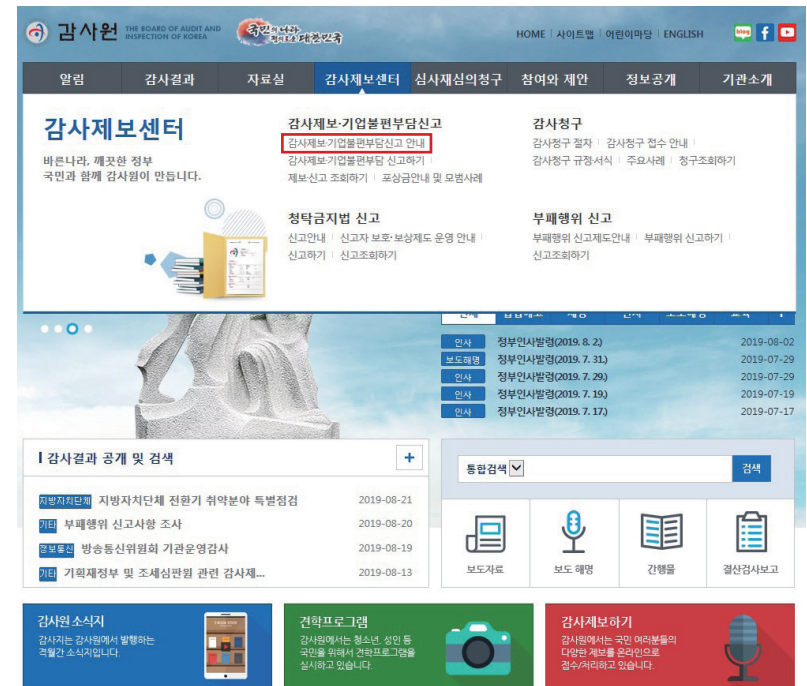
감사원 THE BOARD OF AUDIT AND INSPECTION OF KOREA

국민의 나라 정의로운 대한민국

HOME | 사이트맵 | 어린이마당 | ENGLISH

blog f

알림 | 감사결과 | 자료실 | 감사제보센터 | 심사재심의청구 | 참여와 제안 | 정보공개 | 기관소개

감사제보센터

바른나라, 깨끗한 정부
국민과 함께 감사원이 만듭니다.

감사제보·기업불편부담신고
감사제보기업불편부담신고 안내
감사제보기업불편부담 신고하기
제보신고 조회하기 | 포상금안내 및 모범사례

감사청구
감사청구 절차 | 감사청구 접수 안내
감사청구 규정·서식 | 주요사례 | 청구조회하기

청탁금지법 신고
신고안내 | 신고자 보호·보상제도 운영 안내
신고하기 | 신고조회하기

부패행위 신고
부패행위 신고제도안내 | 부패행위 신고하기
신고조회하기

| | | |
|---|---|---|
| 인사 | 정부인사발령(2019. 8. 2.) | 2019-08-02 |
| 보도해명 | 정부인사발령(2019. 7. 31.) | 2019-07-29 |
| 인사 | 정부인사발령(2019. 7. 29.) | 2019-07-29 |
| 인사 | 정부인사발령(2019. 7. 19.) | 2019-07-19 |
| 인사 | 정부인사발령(2019. 7. 17.) | 2019-07-17 |

감사결과 공개 및 검색 +

| | | |
|---|---|---|
| 지방자치단체 | 지방자치단체 전환기 취약분야 특별점검 | 2019-08-21 |
| 기타 | 부패행위 신고사항 조사 | 2019-08-20 |
| 정보통신 | 방송통신위원회 기관운영감사 | 2019-08-19 |
| 기타 | 기획재정부 및 조세심판원 관련 감사제... | 2019-08-13 |

통합검색 검색

보도자료 | 보도 해명 | 간행물 | 결산검사보고

감사원 소식지
감사지는 감사원에서 발행하는 격월간 소식지입니다.

견학프로그램
감사원에서는 청소년, 성인 등 국민을 위해서 견학프로그램을 실시하고 있습니다.

감사제보하기
감사원에서는 국민 여러분들의 다양한 제보를 온라인으로 접수/처리하고 있습니다.